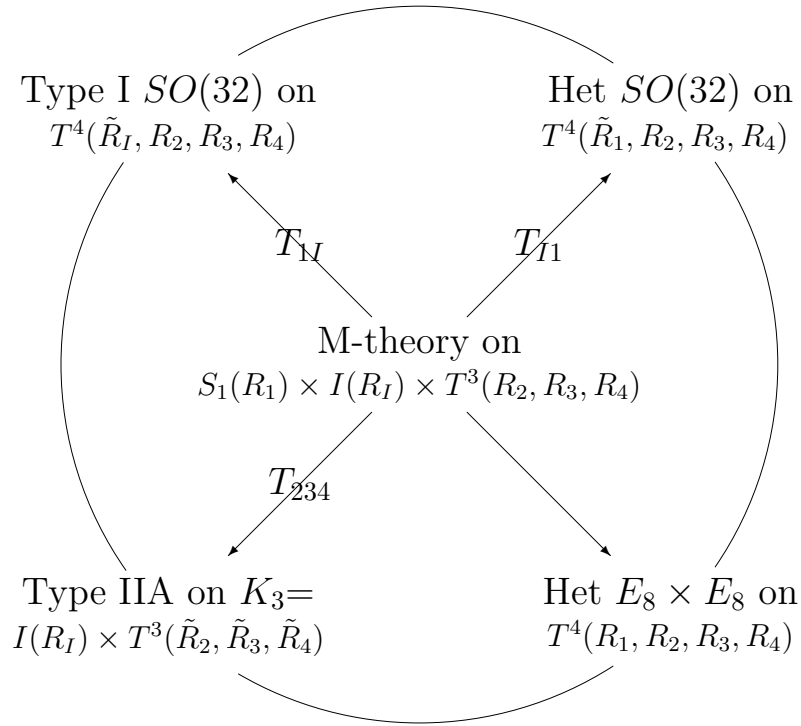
Type I $SO(32)$ on
$T^4(\tilde{R}_I, R_2, R_3, R_4)$

Het $SO(32)$ on
$T^4(\tilde{R}_1, R_2, R_3, R_4)$

$T_{1I}$

$T_{I1}$

M-theory on
$S_1(R_1) \times I(R_I) \times T^3(R_2, R_3, R_4)$

$T_{234}$

Type IIA on $K_3$=
$I(R_I) \times T^3(\tilde{R}_2, \tilde{R}_3, \tilde{R}_4)$

Het $E_8 \times E_8$ on
$T^4(R_1, R_2, R_3, R_4)$